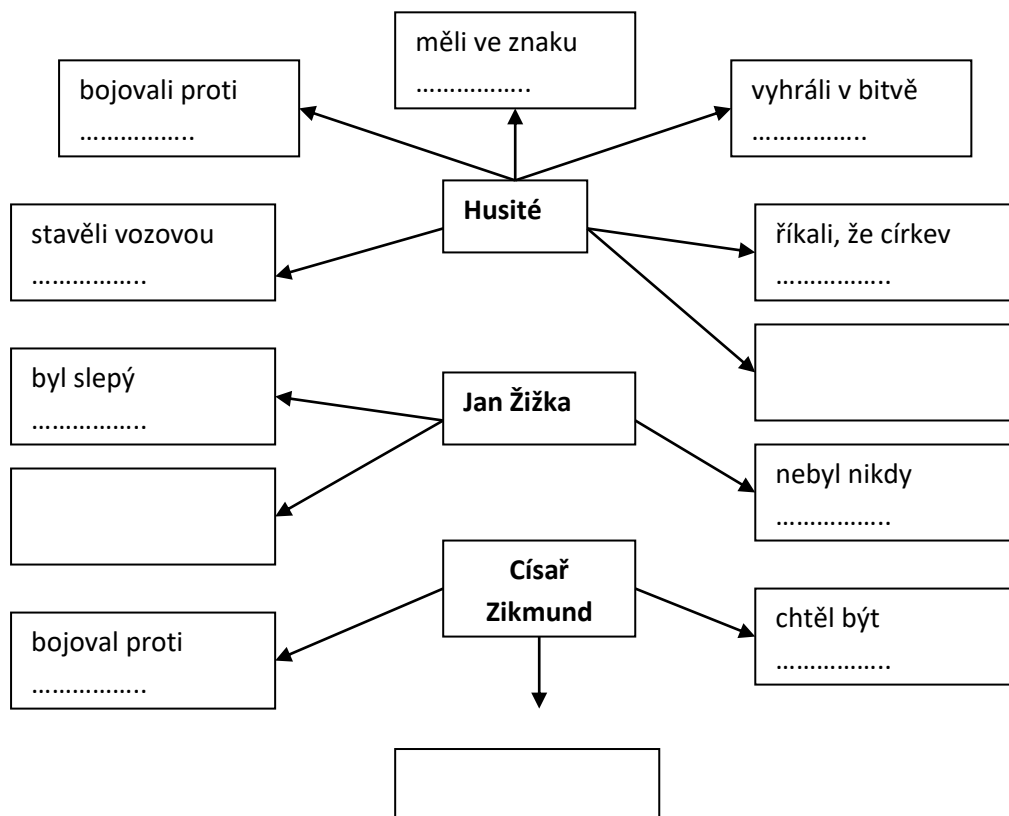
bojovali proti
……………..

měli ve znaku
……………..

vyhráli v bitvě
……………..

Husité

stavěli vozovou
……………..

říkali, že církev
……………..

byl slepý
……………..

Jan Žižka

nebyl nikdy
……………..

Císař Zikmund

bojoval proti
……………..

chtěl být
……………..